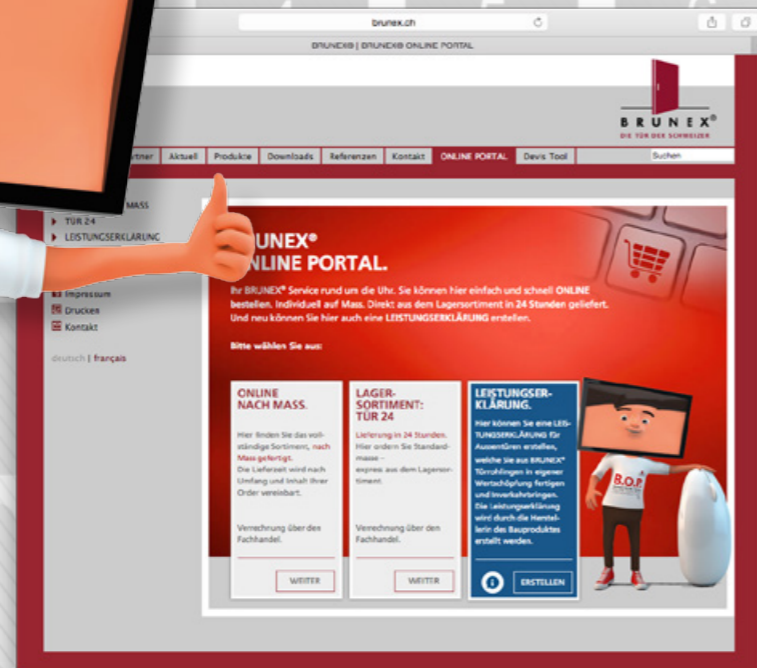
brunex.ch

BRUNEX® | BRUNEX® ONLINE PORTAL

BRUNEX®
DIE TÜR DER SCHWEIZER

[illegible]rtner | Aktuell | Produkte | Downloads | Referenzen | Kontakt | ONLINE PORTAL | Devis Tool

Suchen

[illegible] MASS
TÜR 24
LEISTUNGSERKLÄRUNG

Impressum
Drucken
Kontakt

deutsch | français

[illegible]UNEX®
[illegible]NLINE PORTAL.

Ihr BRUNEX® Service rund um die Uhr. Sie können hier einfach und schnell ONLINE bestellen. Individuell auf Mass. Direkt aus dem Lagersortiment in 24 Stunden geliefert. Und neu können Sie hier auch eine LEISTUNGSERKLÄRUNG erstellen.

Bitte wählen Sie aus:

ONLINE NACH MASS.

Hier finden Sie das vollständige Sortiment, nach Mass gefertigt. Die Lieferzeit wird nach Umfang und Inhalt Ihrer Order vereinbart.

Verrechnung über den Fachhandel.

WEITER

LAGERSORTIMENT: TÜR 24

Lieferung in 24 Stunden. Hier ordern Sie Standardmasse – express aus dem Lagersortiment.

Verrechnung über den Fachhandel.

WEITER

LEISTUNGSERKLÄRUNG.

Hier können Sie eine LEISTUNGSERKLÄRUNG für Aussentüren erstellen, welche Sie aus BRUNEX® Türrohlingen in eigener Wertschöpfung fertigen und inverkehrbringen. Die Leistungserklärung wird durch die Hersteller/in des Bauproduktes erstellt werden.

ERSTELLEN

B.O.P.